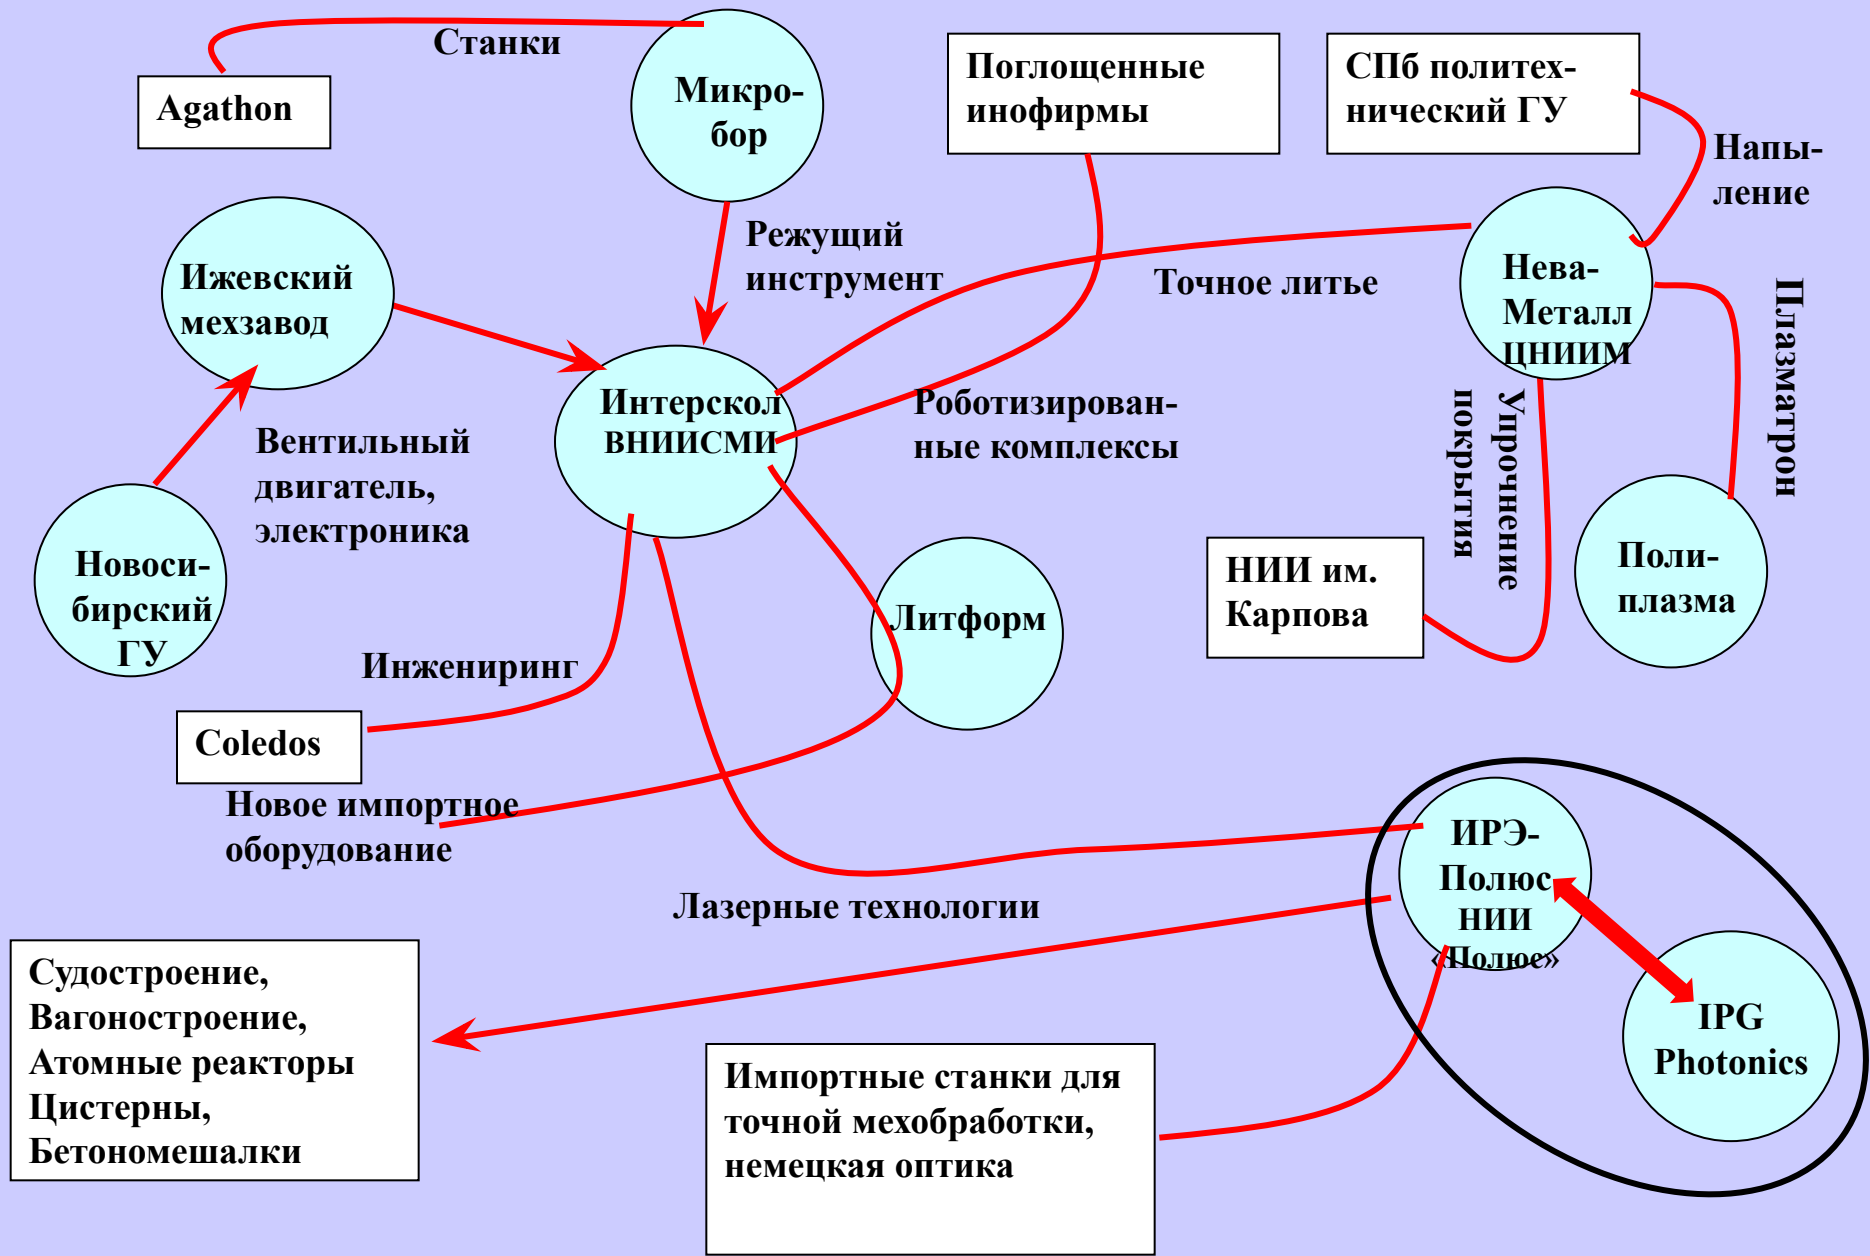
Станки

Agathon

Микробор

Поглощенные инофирмы

СПб политехнический ГУ

Напыление

Режущий инструмент

Ижевский мехзавод

Точное литье

Нева-Металл ЦНИИМ

Плазматрон

Интерскол ВНИИСМИ

Роботизированные комплексы

Упрочнение покрытия

Вентильный двигатель, электроника

Новосибирский ГУ

Литформ

НИИ им. Карпова

Полиплазма

Инжениринг

Coledos

Новое импортное оборудование

ИРЭ-Полюс НИИ «Полюс»

Лазерные технологии

IPG Photonics

Судостроение, Вагоностроение, Атомные реакторы Цистерны, Бетономешалки

Импортные станки для точной мехобработки, немецкая оптика